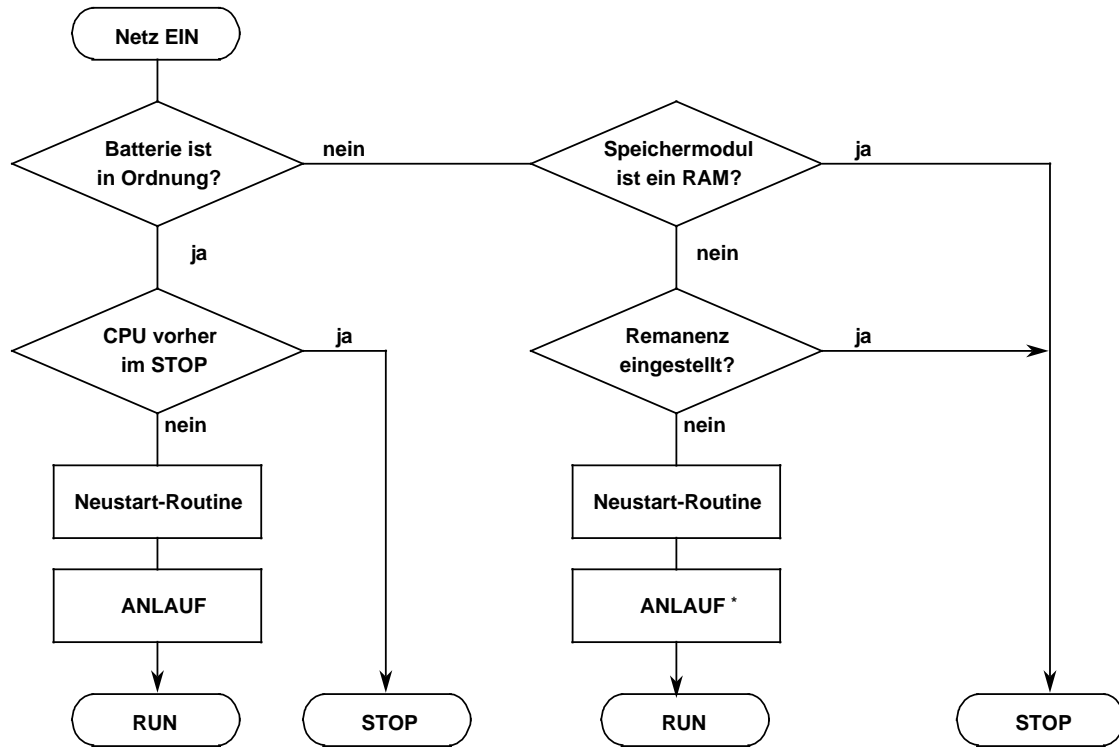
Netz EIN

Batterie ist in Ordnung?

nein

Speichermodul ist ein RAM?

ja

ja

nein

CPU vorher im STOP

ja

Remanenz eingestellt?

ja

nein

nein

Neustart-Routine

Neustart-Routine

ANLAUF

ANLAUF *

RUN

STOP

RUN

STOP